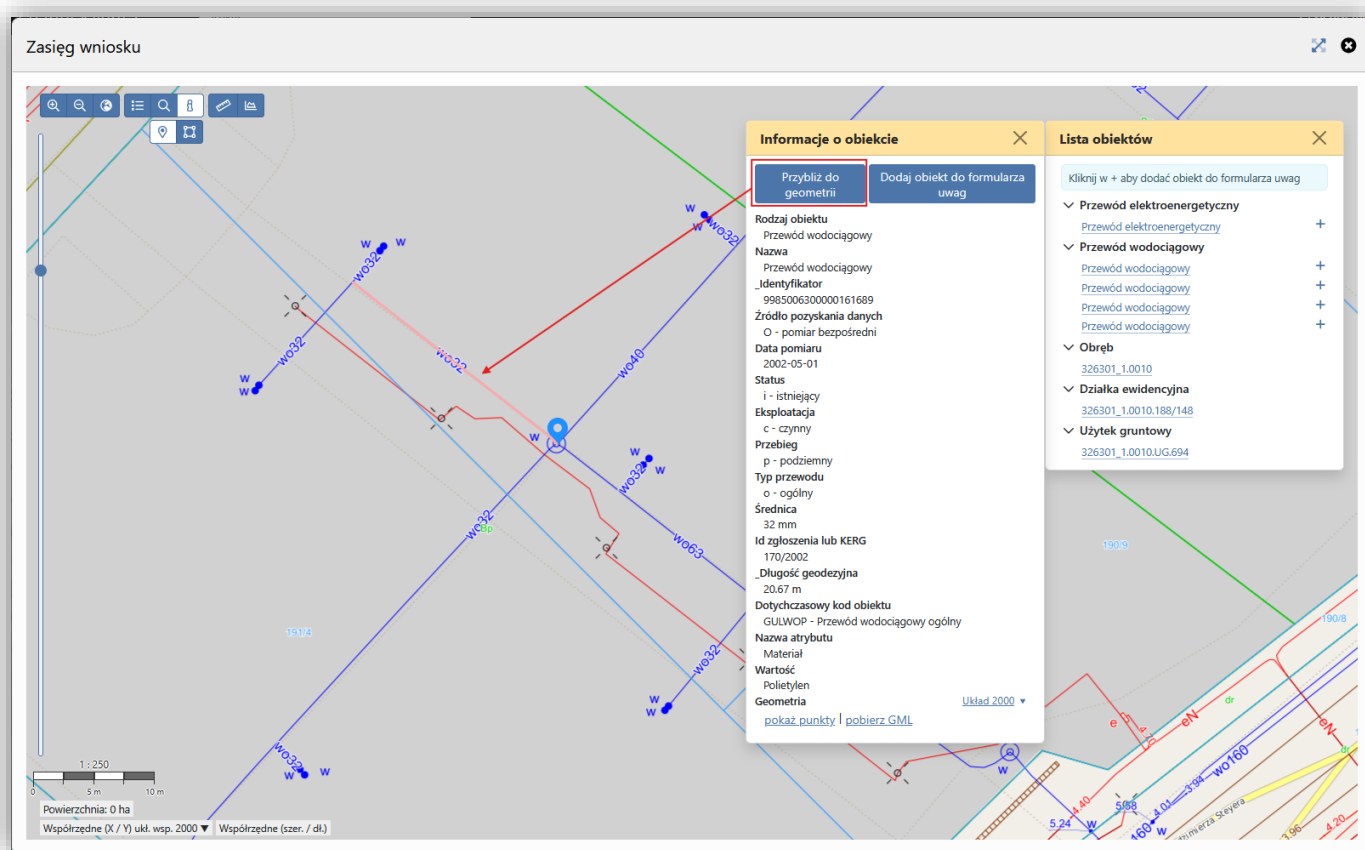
Zasięg wniosku

Informacje o obiekcie

Przybliż do geometrii

Dodaj obiekt do formularza uwag

Rodzaj obiektu
Przewód wodociągowy
Nazwa
Przewód wodociągowy
_Identyfikator
9985006300000161689
Źródło pozyskania danych
O - pomiar bezpośredni
Data pomiaru
2002-05-01
Status
i - istniejący
Eksploatacja
c - czynny
Przebieg
p - podziemny
Typ przewodu
o - ogólny
Średnica
32 mm
Id zgłoszenia lub KERG
170/2002
_Długość geodezyjna
20.67 m
Dotychczasowy kod obiektu
GULWOP - Przewód wodociągowy ogólny
Nazwa atrybutu
Materiał
Wartość
Polietylen
Geometria
Układ 2000 ▼
pokaż punkty | pobierz GML

Lista obiektów

Kliknij w + aby dodać obiekt do formularza uwag

Przewód elektroenergetyczny
Przewód elektroenergetyczny +
Przewód wodociągowy
Przewód wodociągowy +
Przewód wodociągowy +
Przewód wodociągowy +
Przewód wodociągowy +
Obręb
326301_1.0010
Działka ewidencyjna
326301_1.0010.188/148
Użytek gruntowy
326301_1.0010.UG.694

wo32
wo32
wo32
wo40
wo32
wo32
wo63
wo32
wo32
wo160
w
Bp
191/4
190/9
190/8
eN
eN
e
dr
dr
4.40
4.01
3.94
5.08
5.24
160
4.20
3.96
Kazimierza Steyera

1 : 250
0 5 m 10 m
Powierzchnia: 0 ha
Współrzędne (X / Y) ukł. wsp. 2000 ▼
Współrzędne (szer. / dł.)